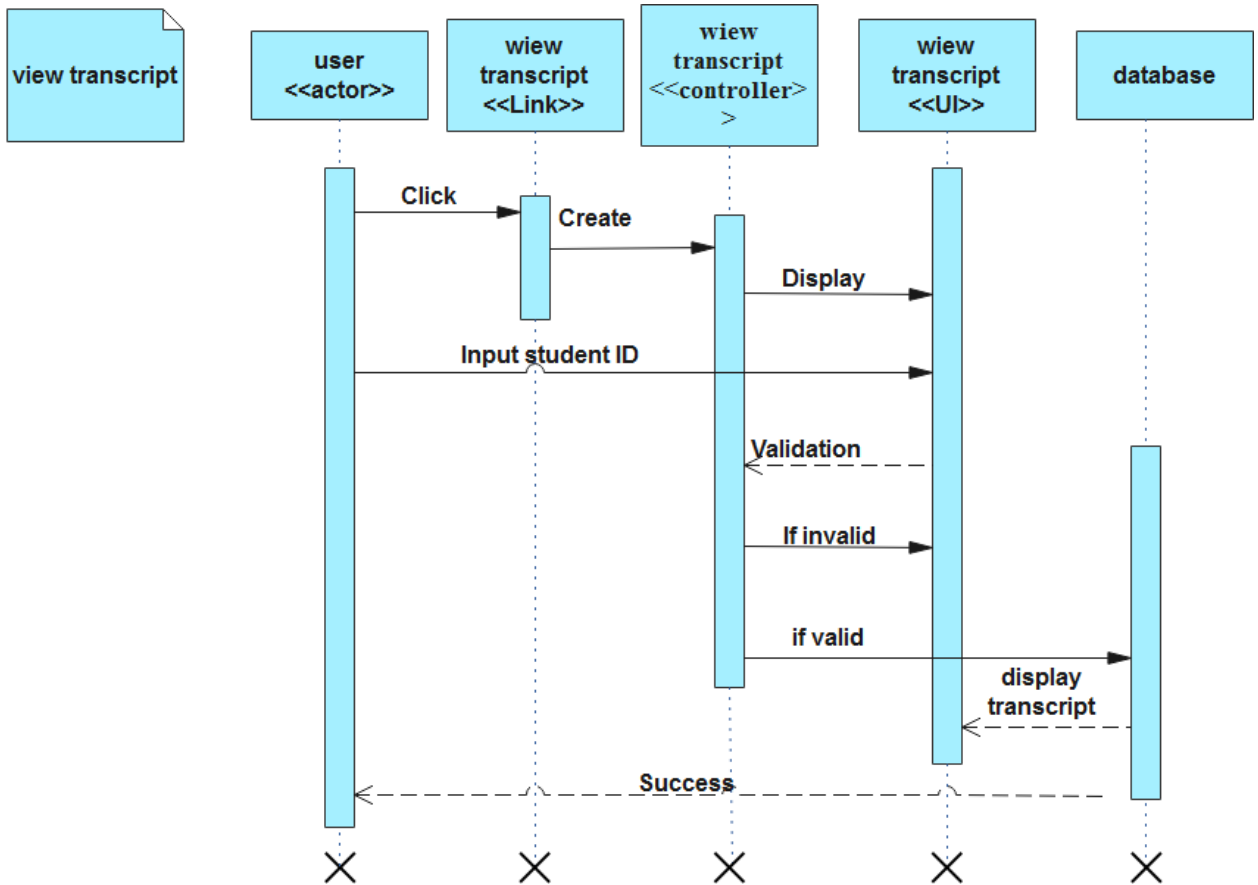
view transcript

user
<<actor>>

wiew
transcript
<<Link>>

wiew
transcript
<<controller>
>

wiew
transcript
<<UI>>

database

Click

Create

Display

Input student ID

Validation

If invalid

if valid

display
transcript

Success